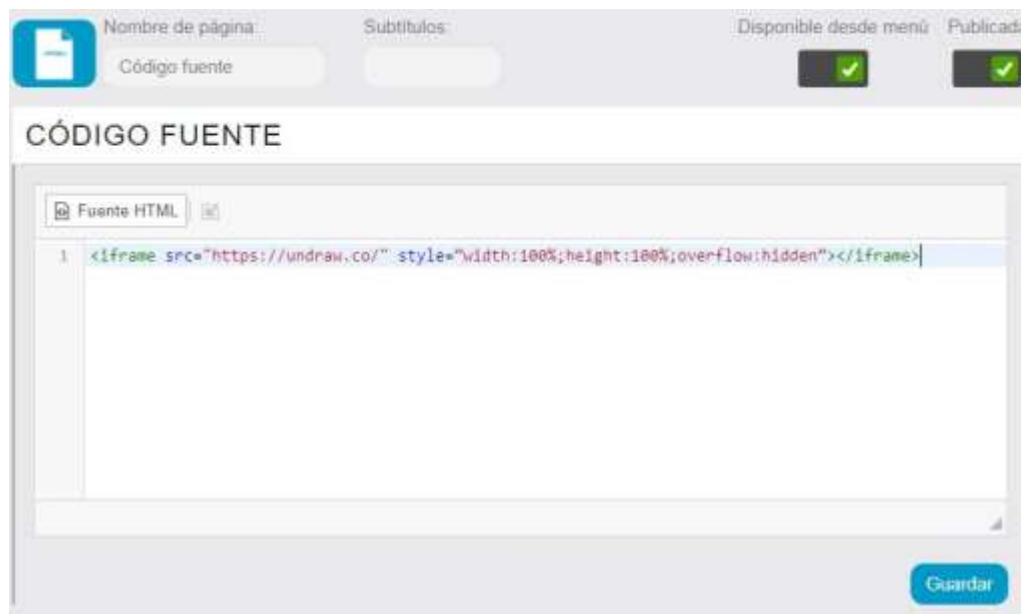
Nombre de página:
Código fuente

Subtítulos:

Disponible desde menú

Publicad

CÓDIGO FUENTE

Fuente HTML

1 <iframe src="https://undraw.co/" style="width:100%;height:100%;overflow:hidden"></iframe>

Guardar